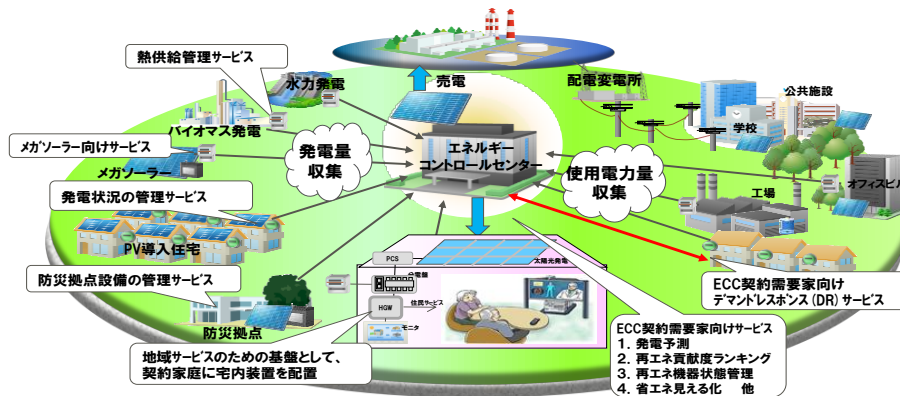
熱供給管理サービス

水力発電

売電

配電変電所

公共施設

学校

メガソーラー向けサービス

バイオマス発電

メガソーラー

発電量収集

エネルギーコントロールセンター

使用電力量収集

工場

オフィスビル

発電状況の管理サービス

PV導入住宅

PCS

太陽光発電

分電盤

ECC契約需要家向けデマンドレスポンス（DR）サービス

防災拠点設備の管理サービス

HGW

住民サービス

モニタ

防災拠点

ECC契約需要家向けサービス
1. 発電予測
2. 再エネ貢献度ランキング
3. 再エネ機器状態管理
4. 省エネ見える化　他

地域サービスのための基盤として、契約家庭に宅内装置を配置